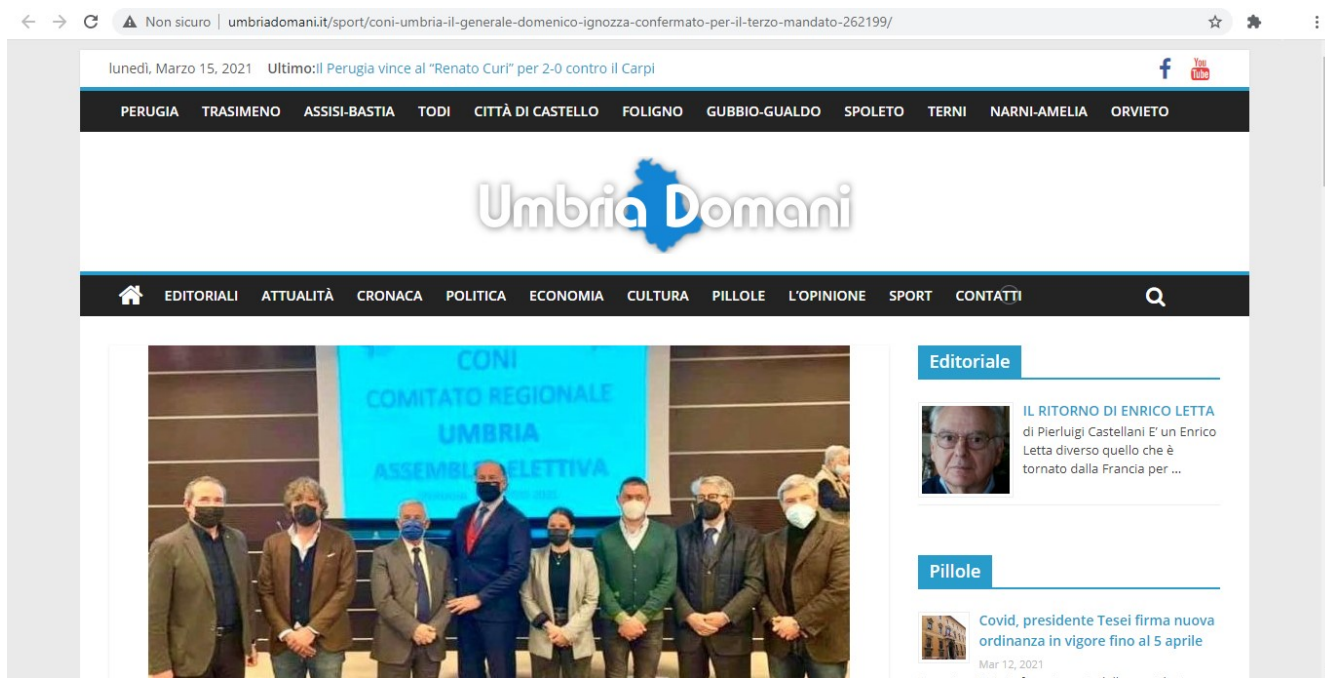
Non sicuro | umbriadomani.it/sport/coni-umbria-il-generale-domenico-ignozza-confermato-per-il-terzo-mandato-262199/

lunedì, Marzo 15, 2021 Ultimo:Il Perugia vince al "Renato Curi" per 2-0 contro il Carpi

You Tube

PERUGIA TRASIMENO ASSISI-BASTIA TODI CITTÀ DI CASTELLO FOLIGNO GUBBIO-GUALDO SPOLETO TERNI NARNI-AMELIA ORVIETO

Umbria Domani

EDITORIALI ATTUALITÀ CRONACA POLITICA ECONOMIA CULTURA PILLOLE L'OPINIONE SPORT CONTATTI

CONI
COMITATO REGIONALE
UMBRIA
ASSEMBLEA ELETTIVA

Editoriale

IL RITORNO DI ENRICO LETTA
di Pierluigi Castellani E' un Enrico Letta diverso quello che è tornato dalla Francia per ...

Pillole

Covid, presidente Tesei firma nuova ordinanza in vigore fino al 5 aprile
Mar 12, 2021